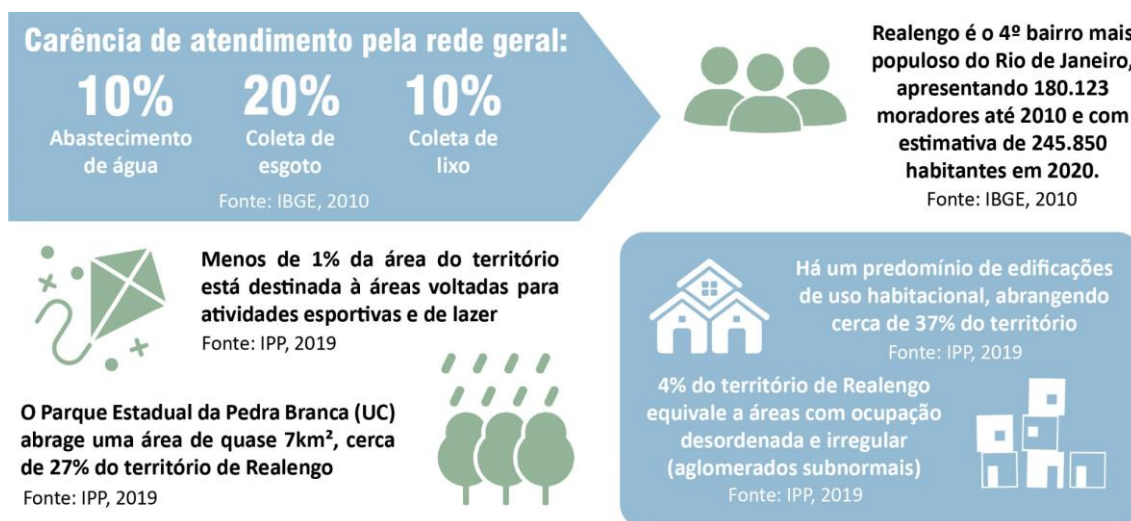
Carência de atendimento pela rede geral:

10%
Abastecimento de água

20%
Coleta de esgoto

10%
Coleta de lixo

Fonte: IBGE, 2010

Realengo é o 4º bairro mais populoso do Rio de Janeiro, apresentando 180.123 moradores até 2010 e com estimativa de 245.850 habitantes em 2020.
Fonte: IBGE, 2010

Menos de 1% da área do território está destinada à áreas voltadas para atividades esportivas e de lazer
Fonte: IPP, 2019

Há um predomínio de edificações de uso habitacional, abrangendo cerca de 37% do território
Fonte: IPP, 2019

O Parque Estadual da Pedra Branca (UC) abrage uma área de quase 7km², cerca de 27% do território de Realengo
Fonte: IPP, 2019

4% do território de Realengo equivale a áreas com ocupação desordenada e irregular (aglomerados subnormais)
Fonte: IPP, 2019